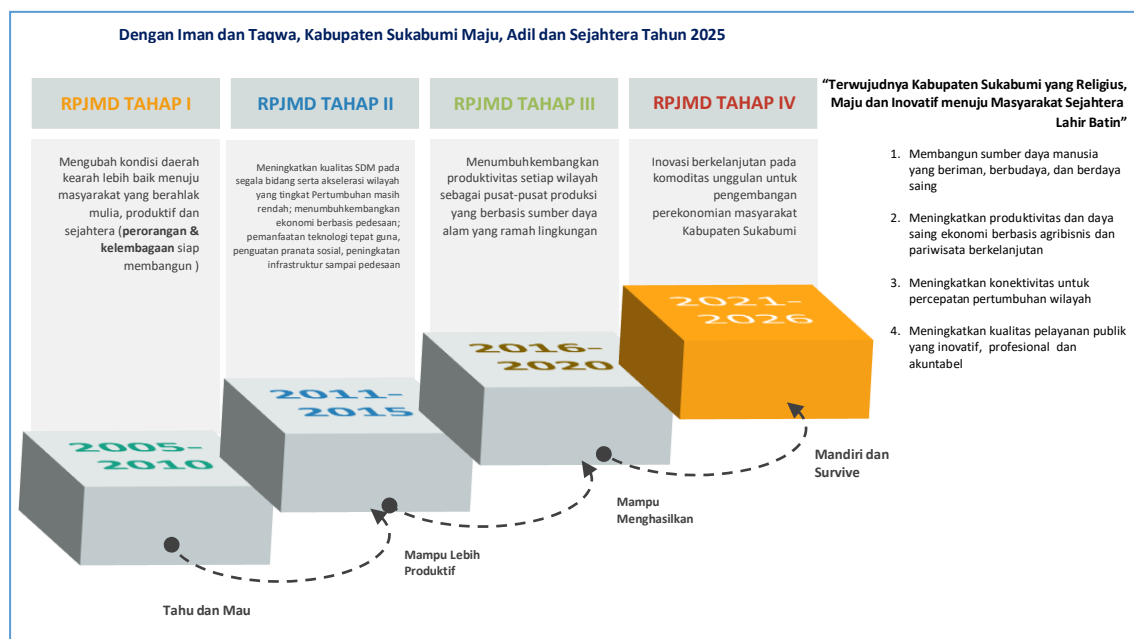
Dengan Iman dan Taqwa, Kabupaten Sukabumi Maju, Adil dan Sejahtera Tahun 2025

RPJMD TAHAP I

Mengubah kondisi daerah kearah lebih baik menuju masyarakat yang berahlak mulia, produktif dan sejahtera (**perorangan & kelembagaan** siap membangun )

RPJMD TAHAP II

Meningkatkan kualitas SDM pada segala bidang serta akselerasi wilayah yang tingkat Pertumbuhan masih rendah; menumbuhkembangkan ekonomi berbasis pedesaan; pemanfaatan teknologi tepat guna, penguatan pranata sosial, peningkatan infrastruktur sampai pedesaan

RPJMD TAHAP III

Menumbuhkembangkan produktivitas setiap wilayah sebagai pusat-pusat produksi yang berbasis sumber daya alam yang ramah lingkungan

RPJMD TAHAP IV

Inovasi berkelanjutan pada komoditas unggulan untuk pengembangan perekonomian masyarakat Kabupaten Sukabumi

“Terwujudnya Kabupaten Sukabumi yang Religius, Maju dan Inovatif menuju Masyarakat Sejahtera Lahir Batin”

1. Membangun sumber daya manusia yang beriman, berbudaya, dan berdaya saing
2. Meningkatkan produktivitas dan daya saing ekonomi berbasis agribisnis dan pariwisata berkelanjutan
3. Meningkatkan konektivitas untuk percepatan pertumbuhan wilayah
4. Meningkatkan kualitas pelayanan publik yang inovatif, profesional dan akuntabel

2005-2010

2011-2015

2016-2020

2021-2026

Tahu dan Mau

Mampu Lebih Produktif

Mampu Menghasilkan

Mandiri dan Survive